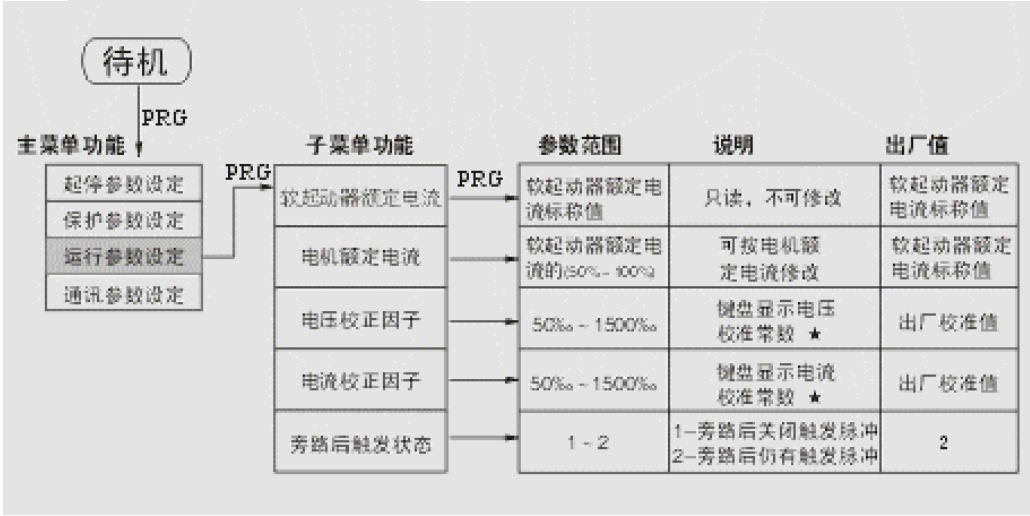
待机

PRG

主菜单功能

起停参数设定
保护参数设定
运行参数设定
通讯参数设定

PRG

子菜单功能

PRG

| 子菜单功能 | 参数范围 | 说明 | 出厂值 |
|---|---|---|---|
| 软起动器额定电流 | 软起动器额定电流标称值 | 只读，不可修改 | 软起动器额定电流标称值 |
| 电机额定电流 | 软起动器额定电流的(50%~100%) | 可按电机额定电流修改 | 软起动器额定电流标称值 |
| 电压校正因子 | 50‰~1500‰ | 键盘显示电压校准常数 ★ | 出厂校准值 |
| 电流校正因子 | 50‰~1500‰ | 键盘显示电流校准常数 ★ | 出厂校准值 |
| 旁路后触发状态 | 1~2 | 1–旁路后关闭触发脉冲<br>2–旁路后仍有触发脉冲 | 2 |